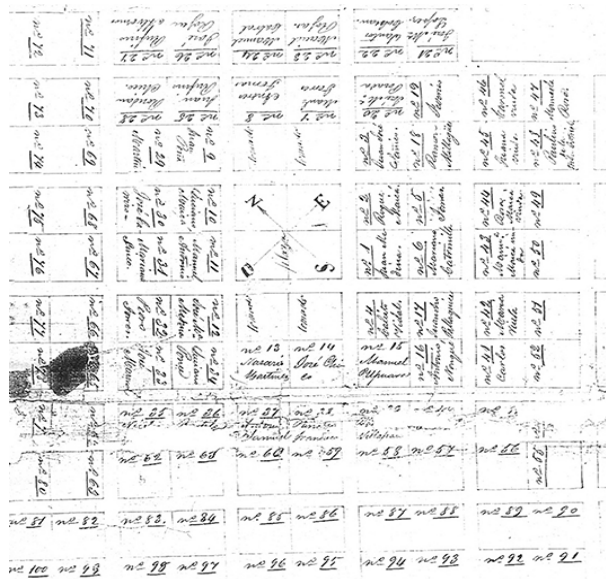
nº 72 nº 71 nº 26 nº 27 nº 25 nº 24 nº 23 nº 22 nº 21

nº 73 nº 70 nº 69 nº 28 nº 9 nº 8 nº 1 nº 19 nº 18 nº 48 nº 47

nº 74 nº 75 nº 68 nº 67 nº 10 nº 11 nº 2 nº 3 nº 5 nº 6 nº 44 nº 45 nº 43 nº 42 nº 41 nº 40

N E O S

nº 77 nº 66 nº 12 nº 13 nº 14 nº 15 nº 16 nº 17

José Clemente Manuel Alfaro

Zacarías Martínez José Cruz

nº 35 nº 36 nº 37 nº 38

nº 62 nº 61 nº 60 nº 59 nº 58 nº 57 nº 56 nº 55

nº 81 nº 82 nº 83 nº 84 nº 85 nº 86 nº 87 nº 88 nº 89 nº 90

nº 100 nº 99 nº 98 nº 97 nº 96 nº 95 nº 94 nº 93 nº 92 nº 91